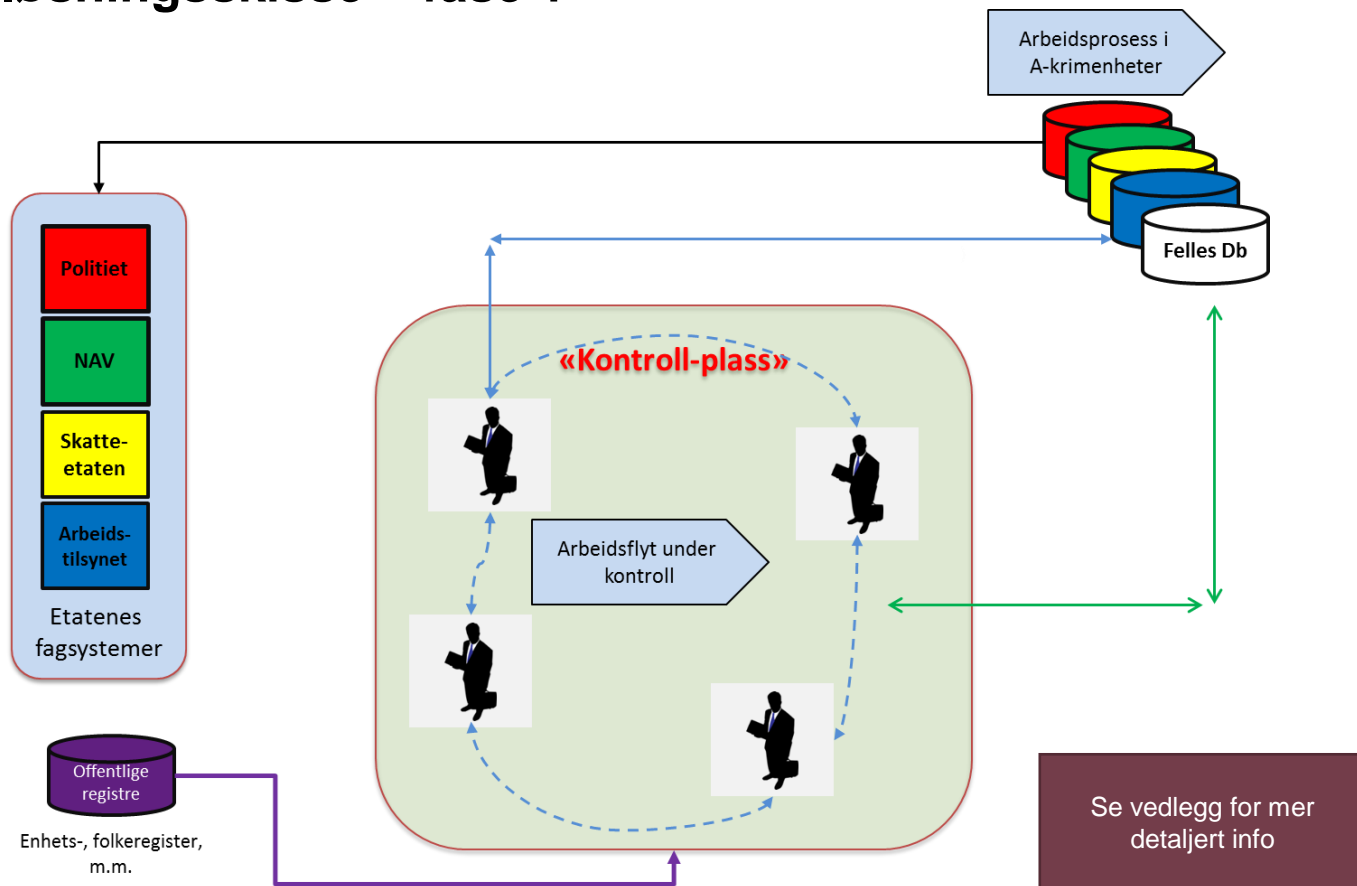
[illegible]

Arbeidsprosess i A-krimenheter

Felles Db

Politiet

NAV

Skatteetaten

Arbeidstilsynet

Etatenes fagsystemer

«Kontroll-plass»

Arbeidsflyt under kontroll

Offentlige registre

Enhets-, folkeregister, m.m.

Se vedlegg for mer detaljert info